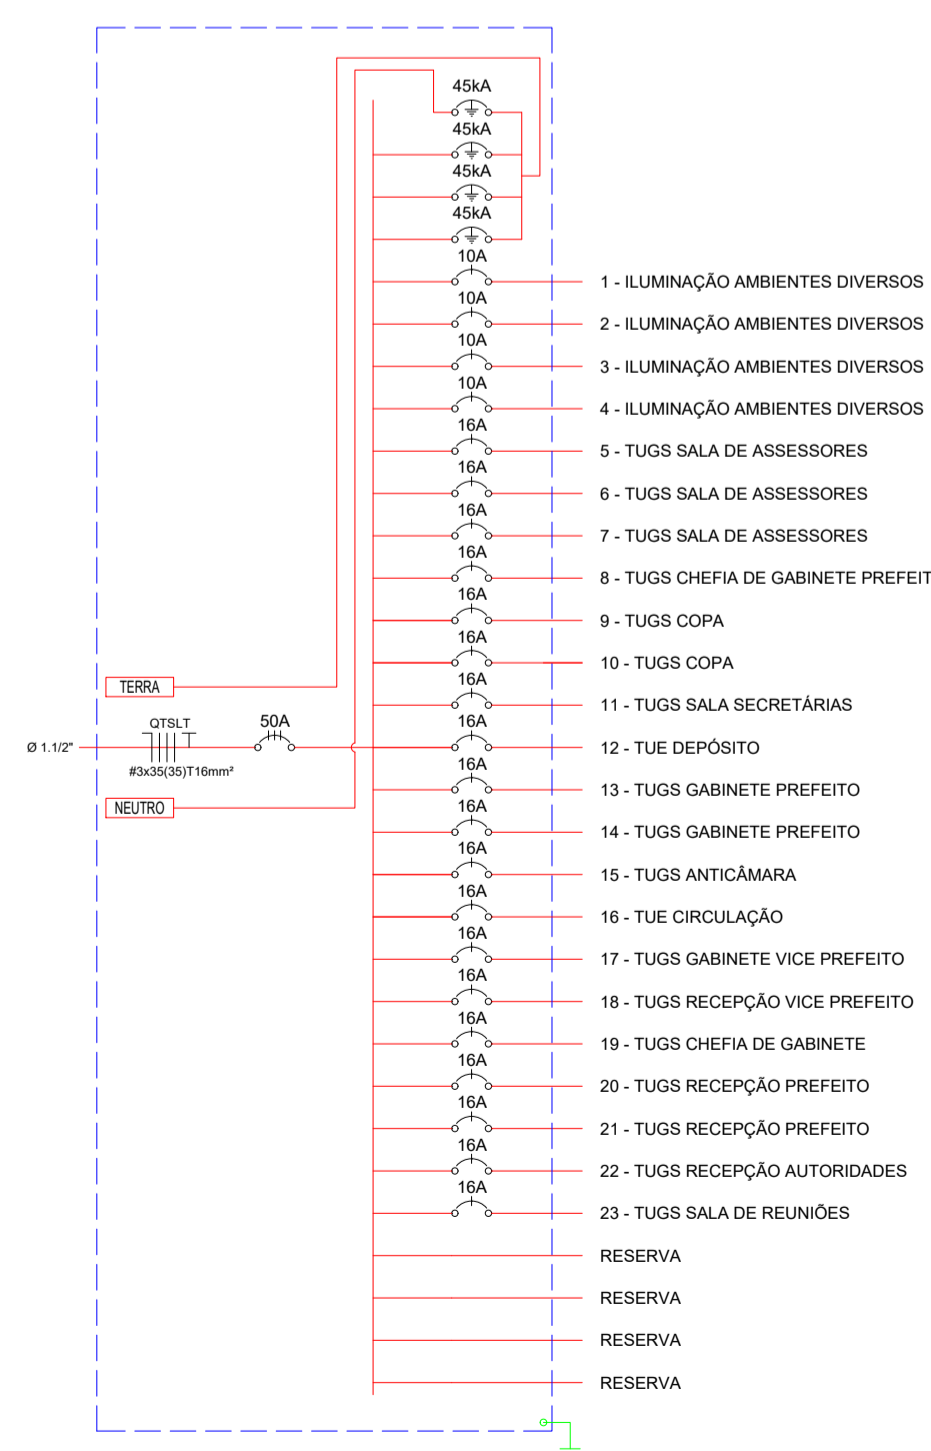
45kA
45kA
45kA
45kA
10A
1 - ILUMINAÇÃO AMBIENTES DIVERSOS
10A
2 - ILUMINAÇÃO AMBIENTES DIVERSOS
10A
3 - ILUMINAÇÃO AMBIENTES DIVERSOS
10A
4 - ILUMINAÇÃO AMBIENTES DIVERSOS
16A
5 - TUGS SALA DE ASSESSORES
16A
6 - TUGS SALA DE ASSESSORES
16A
7 - TUGS SALA DE ASSESSORES
16A
8 - TUGS CHEFIA DE GABINETE PREFEIT
16A
9 - TUGS COPA
16A
10 - TUGS COPA
TERRA
16A
11 - TUGS SALA SECRETÁRIAS
QTSLT
50A
16A
Ø 1.1/2"
12 - TUE DEPÓSITO
#3x35(35)T16mm²
16A
13 - TUGS GABINETE PREFEITO
NEUTRO
16A
14 - TUGS GABINETE PREFEITO
16A
15 - TUGS ANTICÂMARA
16A
16 - TUE CIRCULAÇÃO
16A
17 - TUGS GABINETE VICE PREFEITO
16A
18 - TUGS RECEPÇÃO VICE PREFEITO
16A
19 - TUGS CHEFIA DE GABINETE
16A
20 - TUGS RECEPÇÃO PREFEITO
16A
21 - TUGS RECEPÇÃO PREFEITO
16A
22 - TUGS RECEPÇÃO AUTORIDADES
16A
23 - TUGS SALA DE REUNIÕES
RESERVA
RESERVA
RESERVA
RESERVA